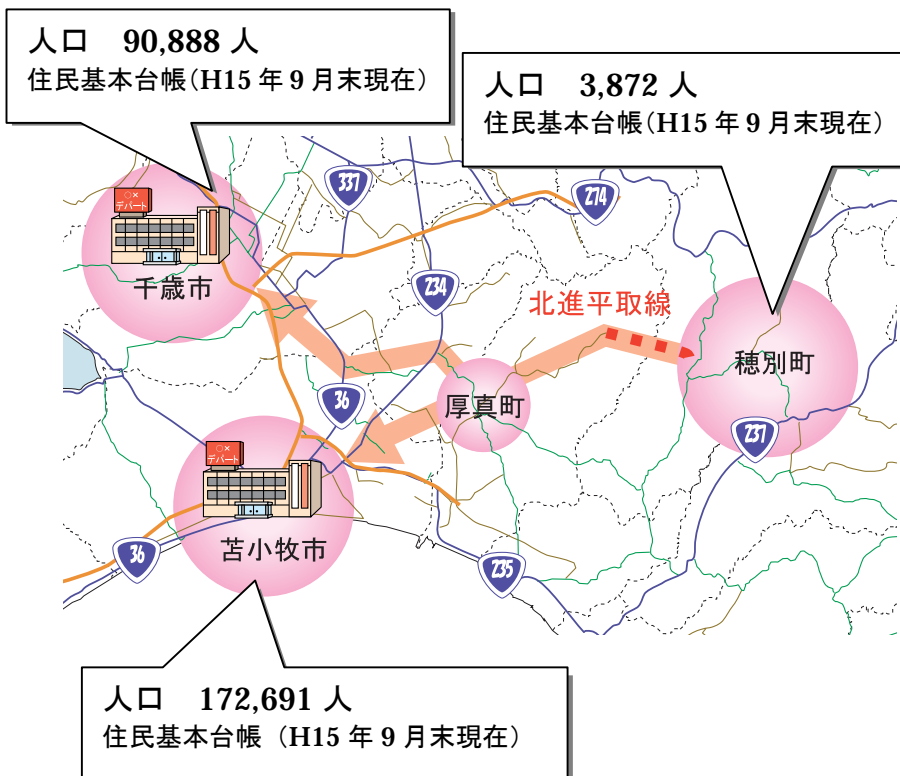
人口　90,888 人
住民基本台帳(H15 年 9 月末現在)

人口　3,872 人
住民基本台帳(H15 年 9 月末現在)

○×
デパート

千歳市

337

274

234

北進平取線

厚真町

穂別町

36

237

○×
デパート

苫小牧市

36

235

人口　172,691 人
住民基本台帳（H15 年 9 月末現在）